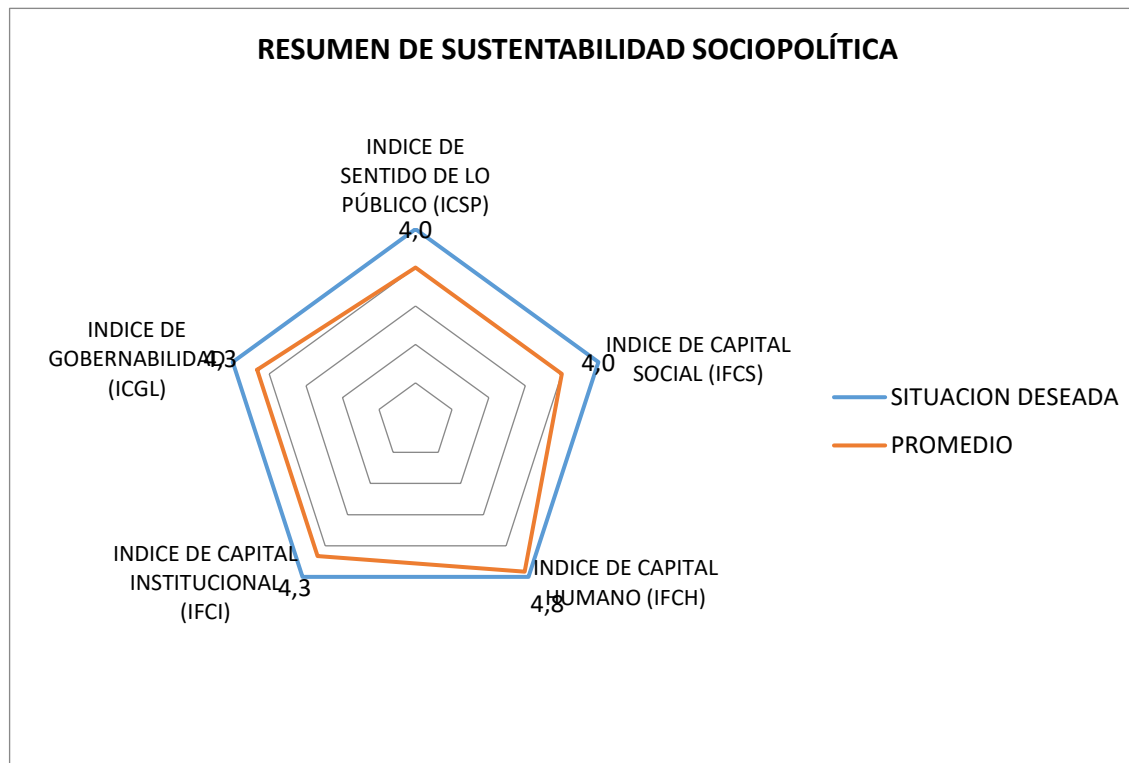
RESUMEN DE SUSTENTABILIDAD SOCIOPOLÍTICA

INDICE DE SENTIDO DE LO PÚBLICO (ICSP)
4,0

INDICE DE CAPITAL SOCIAL (IFCS)
4,0

INDICE DE CAPITAL HUMANO (IFCH)
4,8

INDICE DE CAPITAL INSTITUCIONAL (IFCI)
4,3

INDICE DE GOBERNABILIDAD (ICGL)
4,3

SITUACION DESEADA
PROMEDIO